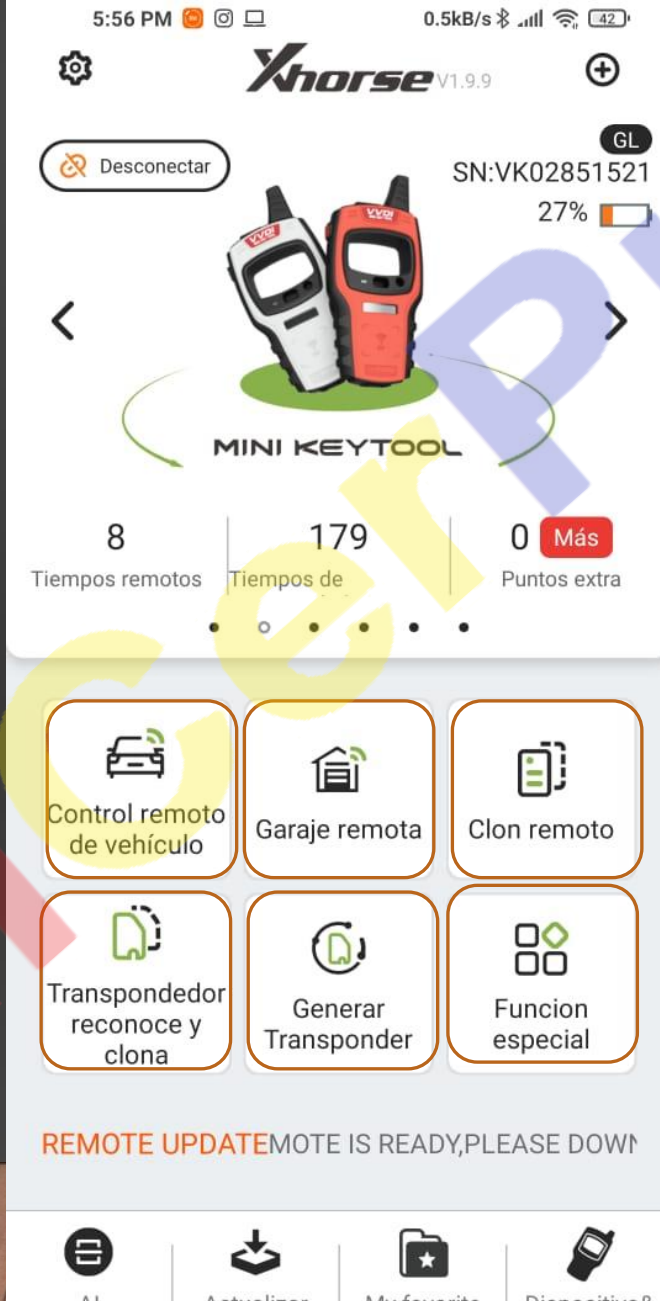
5:56 PM 0.5kB/s 42

Xhorse V1.9.9

Desconectar

GL
SN:VK02851521
27%

VVDI VVDI

MINI KEYTOOL

8
Tiempos remotos

179
Tiempos de

0 Más
Puntos extra

Control remoto de vehículo

Garaje remota

Clon remoto

Transpondedor reconoce y clona

Generar Transponder

Funcion especial

REMOTE UPDATEMOTE IS READY,PLEASE DOWN

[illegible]
Actualizar
My favorite
Dispositivo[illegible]